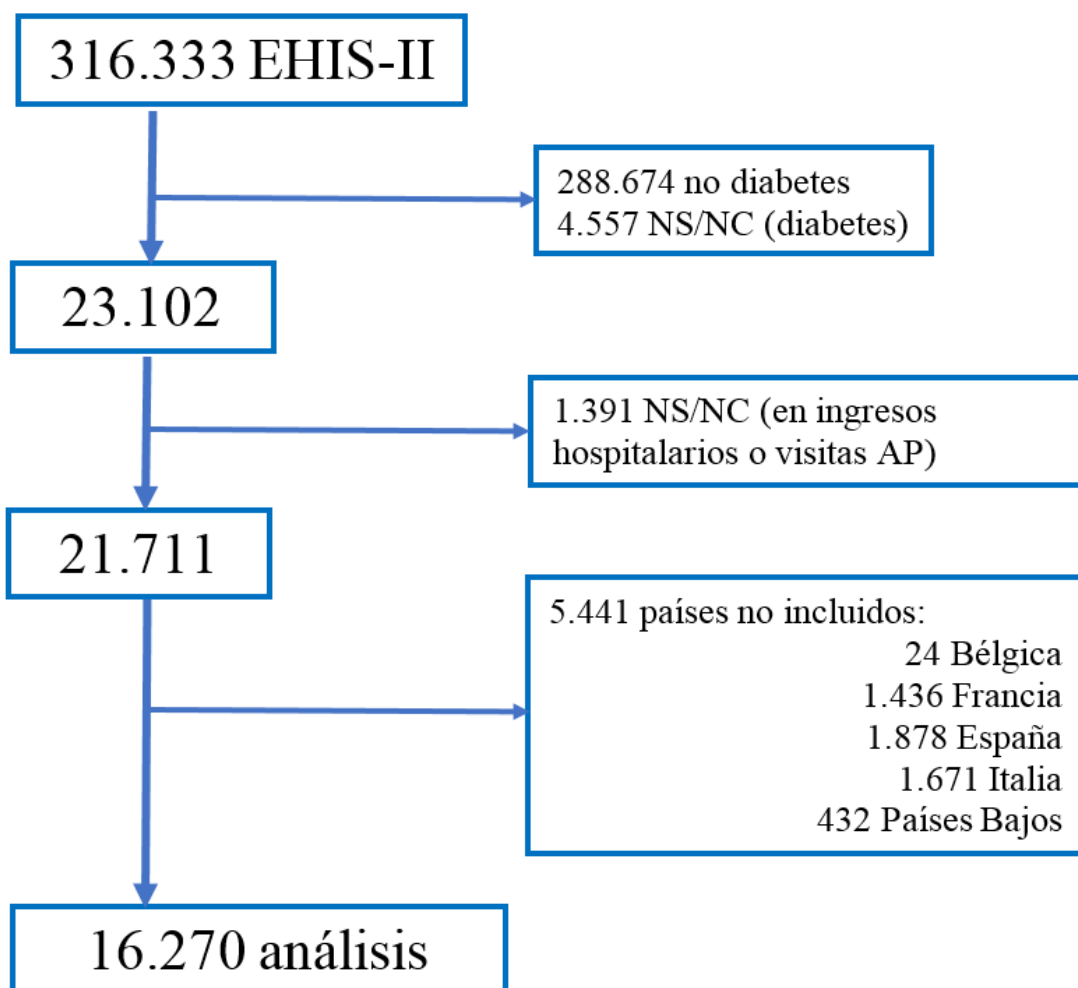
316.333 EHIS-II

288.674 no diabetes
4.557 NS/NC (diabetes)

23.102

1.391 NS/NC (en ingresos hospitalarios o visitas AP)

21.711

5.441 países no incluidos:
24 Bélgica
1.436 Francia
1.878 España
1.671 Italia
432 Países Bajos

16.270 análisis